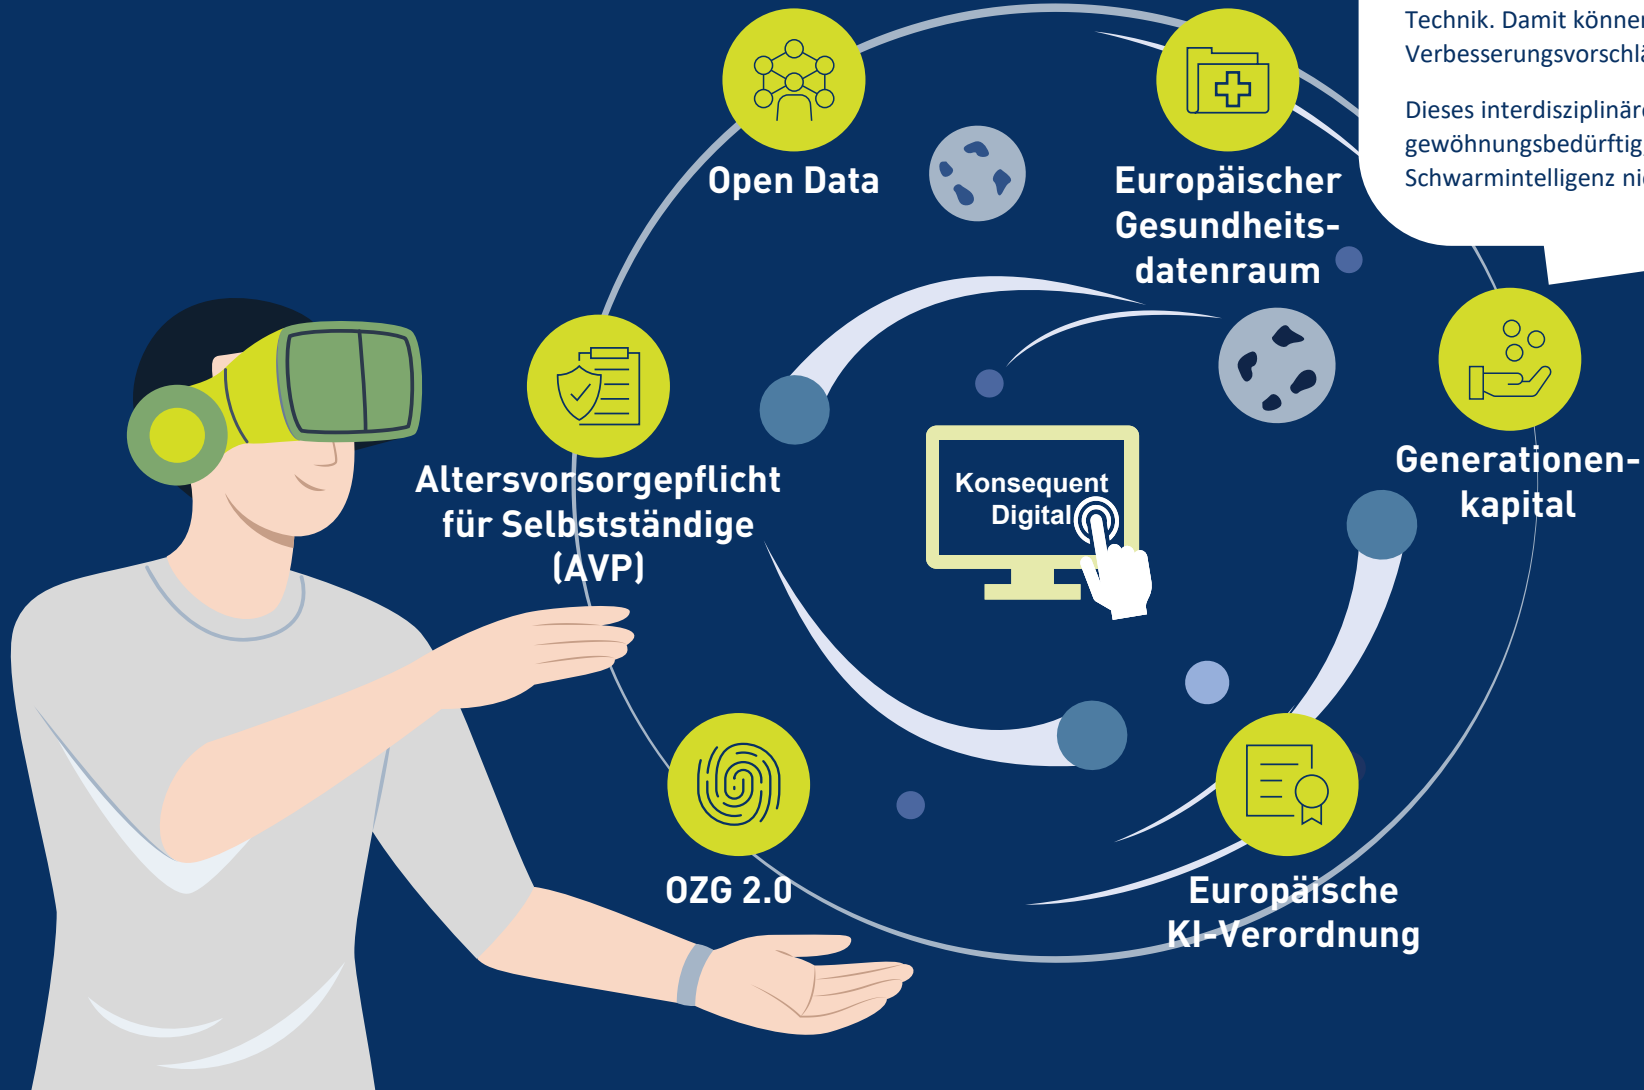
Technik. Damit könne
Verbesserungsvorschl

Dieses interdisziplinär
gewöhnungsbedürftig
Schwarmintelligenz ni

Open Data

Europäischer Gesundheitsdatenraum

Altersvorsorgepflicht für Selbstständige (AVP)

Konsequent Digital

Generationenkapital

OZG 2.0

Europäische KI-Verordnung